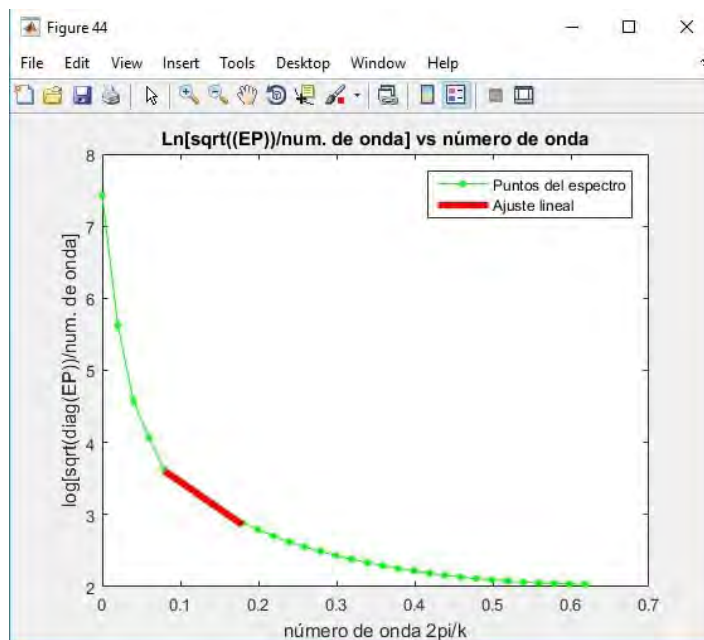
Figure 44

File Edit View Insert Tools Desktop Window Help

Ln[sqrt((EP))/num. de onda] vs número de onda

Puntos del espectro
Ajuste lineal

log[sqrt(diag(EP))/num. de onda]

8
7
6
5
4
3
2

0 0.1 0.2 0.3 0.4 0.5 0.6 0.7

número de onda 2pi/k